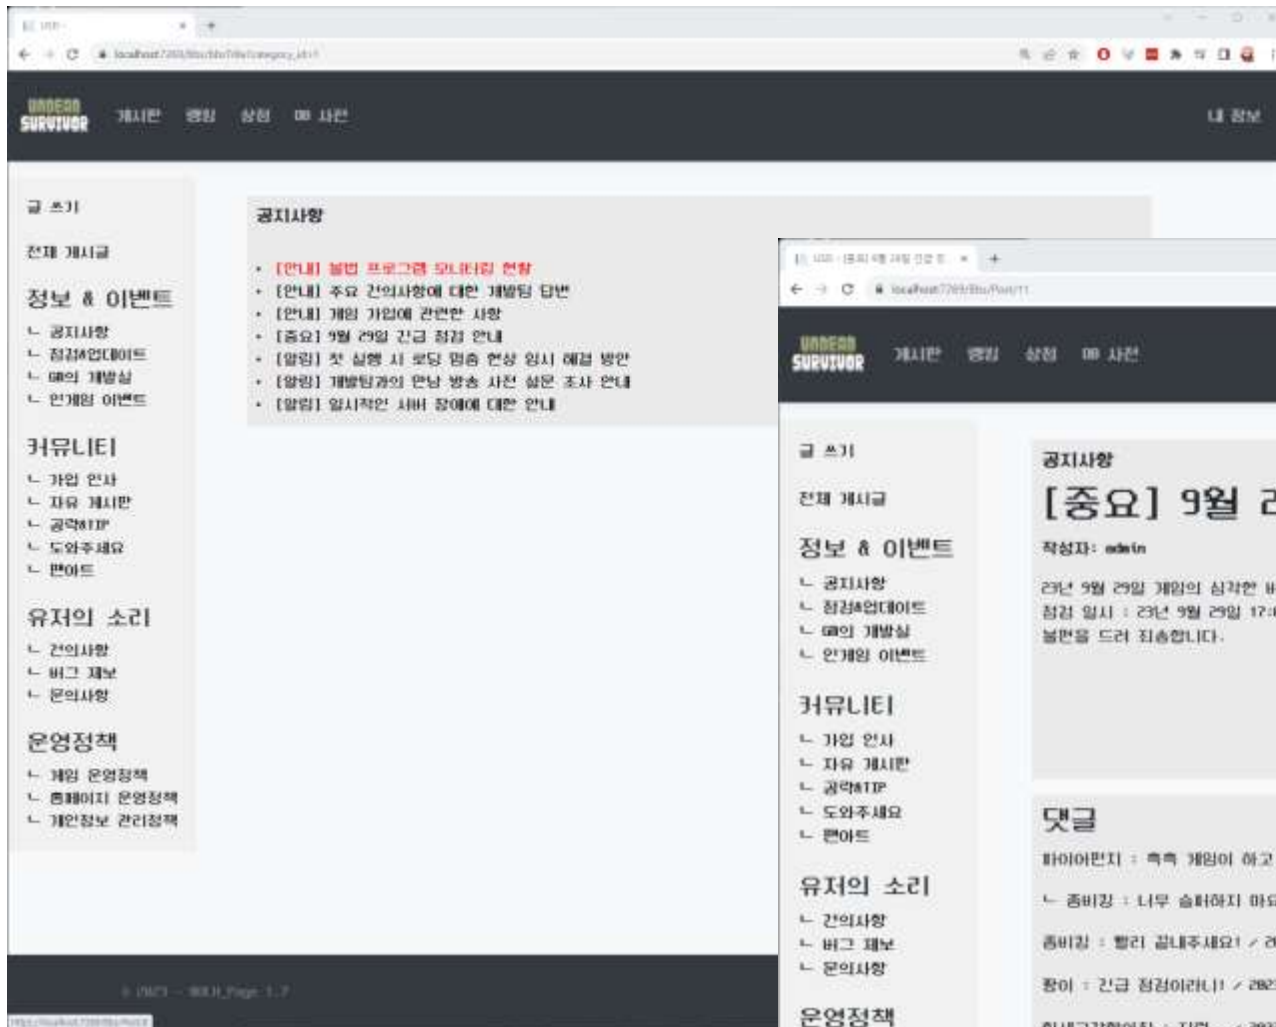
UNDEAD SURVIVOR 게시판 랭킹 상점 IB 사전 내 정보

글 쓰기
전체 게시글
정보 & 이벤트
ㄴ 공지사항
ㄴ 점검&업데이트
ㄴ IB의 개발실
ㄴ 인게임 이벤트
커뮤니티
ㄴ 가입 인사
ㄴ 자유 게시판
ㄴ 공략&TIP
ㄴ 도와주세요
ㄴ 팬아트
유저의 소리
ㄴ 건의사항
ㄴ 버그 제보
ㄴ 문의사항
운영정책
ㄴ 게임 운영정책
ㄴ 홈페이지 운영정책
ㄴ 개인정보 관리정책

공지사항
• [안내] 불법 프로그램 모니터링 현황
• [안내] 주요 건의사항에 대한 개발팀 답변
• [안내] 게임 가입에 관련한 사항
• [중요] 9월 29일 긴급 점검 안내
• [알림] 첫 실행 시 로딩 멈춤 현상 임시 해결 방안
• [알림] 개발팀과의 만남 방송 사전 설문 조사 안내
• [알림] 일시적인 서버 장애에 대한 안내

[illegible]

UNDEAD SURVIVOR 게시판 랭킹 상점 IB 사전

글 쓰기
전체 게시글
정보 & 이벤트
ㄴ 공지사항
ㄴ 점검&업데이트
ㄴ IB의 개발실
ㄴ 인게임 이벤트
커뮤니티
ㄴ 가입 인사
ㄴ 자유 게시판
ㄴ 공략&TIP
ㄴ 도와주세요
ㄴ 팬아트
유저의 소리
ㄴ 건의사항
ㄴ 버그 제보
ㄴ 문의사항
운영정책

공지사항
[중요] 9월 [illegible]
작성자: admin
23년 9월 29일 게임의 심각한 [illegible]
점검 일시 : 23년 9월 29일 17:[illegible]
불편을 드려 죄송합니다.

댓글
파이어펀치 : 측측 게임이 하고 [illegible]
ㄴ 좀비킹 : 너무 슬퍼하지 마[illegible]
좀비킹 : 빨리 끝내주세요! / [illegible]
황이 : 긴급 점검이라니! / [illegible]
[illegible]